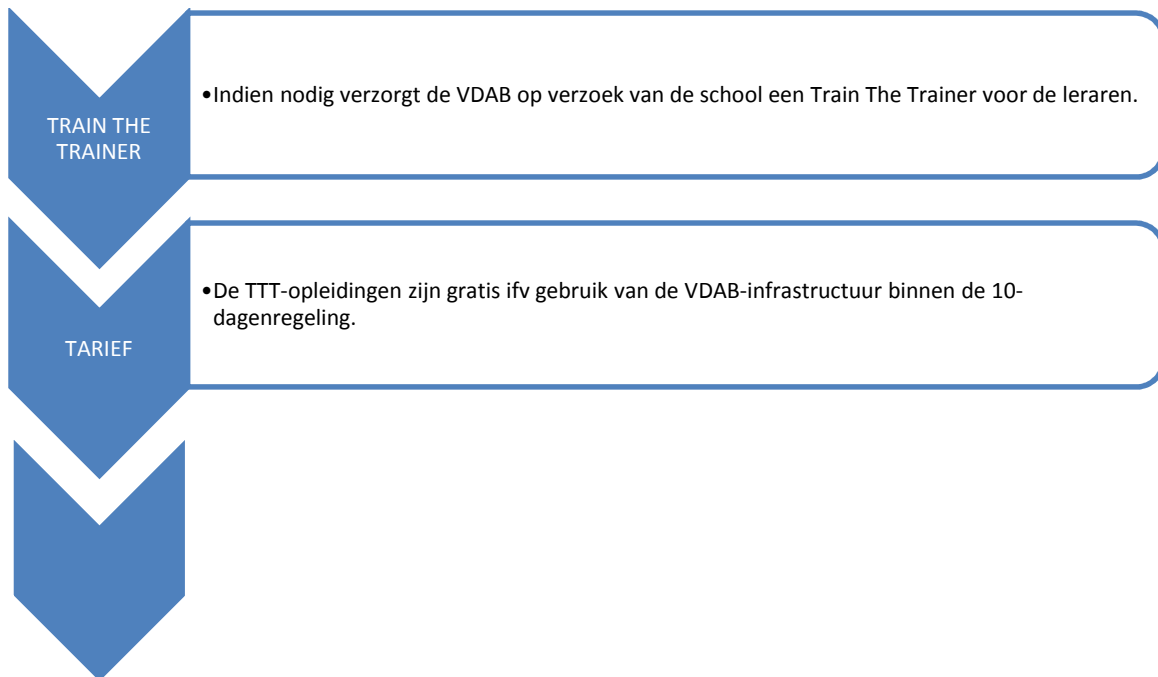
TRAIN THE TRAINER

•Indien nodig verzorgt de VDAB op verzoek van de school een Train The Trainer voor de leraren.

TARIEF

•De TTT-opleidingen zijn gratis ifv gebruik van de VDAB-infrastructuur binnen de 10-dagenregeling.